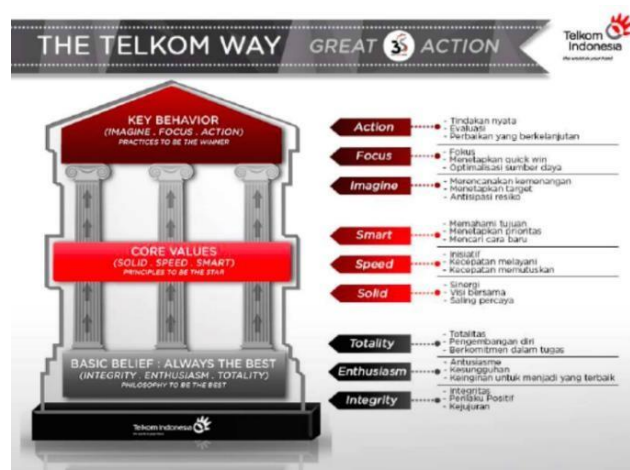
THE TELKOM WAY GREAT 3S ACTION

Telkom Indonesia
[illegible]

KEY BEHAVIOR
(IMAGINE . FOCUS . ACTION)
PRACTICES TO BE THE WINNER

CORE VALUES
(SOLID . SPEED . SMART)
PRINCIPLES TO BE THE STAR

BASIC BELIEF : ALWAYS THE BEST
(INTEGRITY . ENTHUSIASM . TOTALITY)
PHILOSOPHY TO BE THE BEST

Telkom Indonesia

Action
- Tindakan nyata
- Evaluasi
- Perbaikan yang berkelanjutan

Focus
- Fokus
- Menetapkan quick win
- Optimalisasi sumber daya

Imagine
- Merencanakan kemenangan
- Menetapkan target
- Antisipasi resiko

Smart
- Memahami tujuan
- Menetapkan prioritas
- Mencari cara baru

Speed
- Inisiatif
- Kecepatan melayani
- Kecepatan memutuskan

Solid
- Sinergi
- Visi bersama
- Saling percaya

Totality
- Totalitas
- Pengembangan diri
- Berkomitmen dalam tugas

Enthusiasm
- Antusiasme
- Kesungguhan
- Keinginan untuk menjadi yang terbaik

Integrity
- Integritas
- Perilaku Positif
- Kejujuran